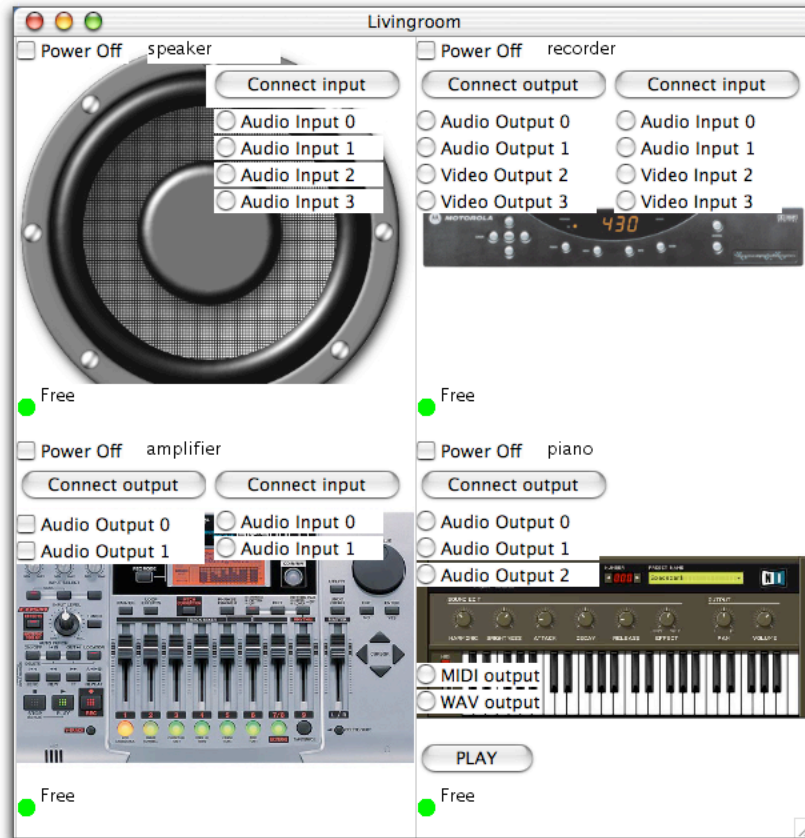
Livingroom

Power Off speaker
Connect input
Audio Input 0
Audio Input 1
Audio Input 2
Audio Input 3
Free

Power Off recorder
Connect output
Connect input
Audio Output 0
Audio Output 1
Video Output 2
Video Output 3
Audio Input 0
Audio Input 1
Video Input 2
Video Input 3
MOTOROLA
430
Free

Power Off amplifier
Connect output
Connect input
Audio Output 0
Audio Output 1
Audio Input 0
Audio Input 1
Free

Power Off piano
Connect output
Audio Output 0
Audio Output 1
Audio Output 2
MIDI output
WAV output
PLAY
Free